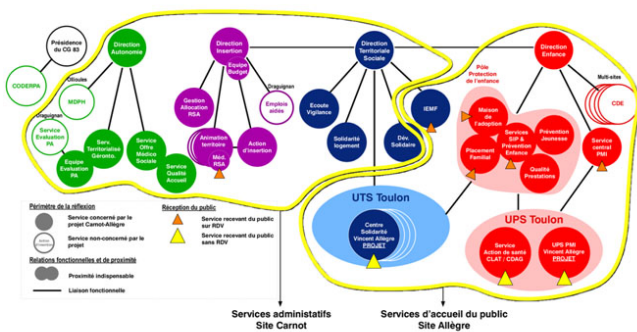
Présidence du CG 83

CODERPA

Direction Autonomie

Ollioules

MDPH

Draguignan

Service Evaluation PA

Equipe Evaluation PA

Serv. Territorialisé Géronto.

Service Offre Médico Sociale

Service Qualité Accueil

Direction Insertion

Equipe Budget

Draguignan

Emplois aidés

Gestion Allocation RSA

Animation territoire

Méd. RSA

Action d'Insertion

Direction Territoriale Sociale

Ecoute Vigilance

Solidarité logement

Dév. Solidaire

IEMF

Direction Enfance

Pôle Protection de l'enfance

Multi-sites

CDE

Maison de l'adoption

Services SIP & Prévention Enfance

Prévention Jeunesse

Placement Familial

Qualité Prestations

Service central PMI

UTS Toulon

Centre Solidarité Vincent Allègre PROJET

UPS Toulon

Service Action de santé CLAT / CDAG

UPS PMI Vincent Allègre PROJET

Périmètre de la réflexion

Service concerné par le projet Carnot-Allègre

Service non-concerné par le projet

Relations fonctionnelles et de proximité

Proximité indispensable

Liaison fonctionnelle

Réception du public

Service recevant du public sur RDV

Service recevant du public sans RDV

Services administatifs Site Carnot

Services d'accueil du public Site Allègre